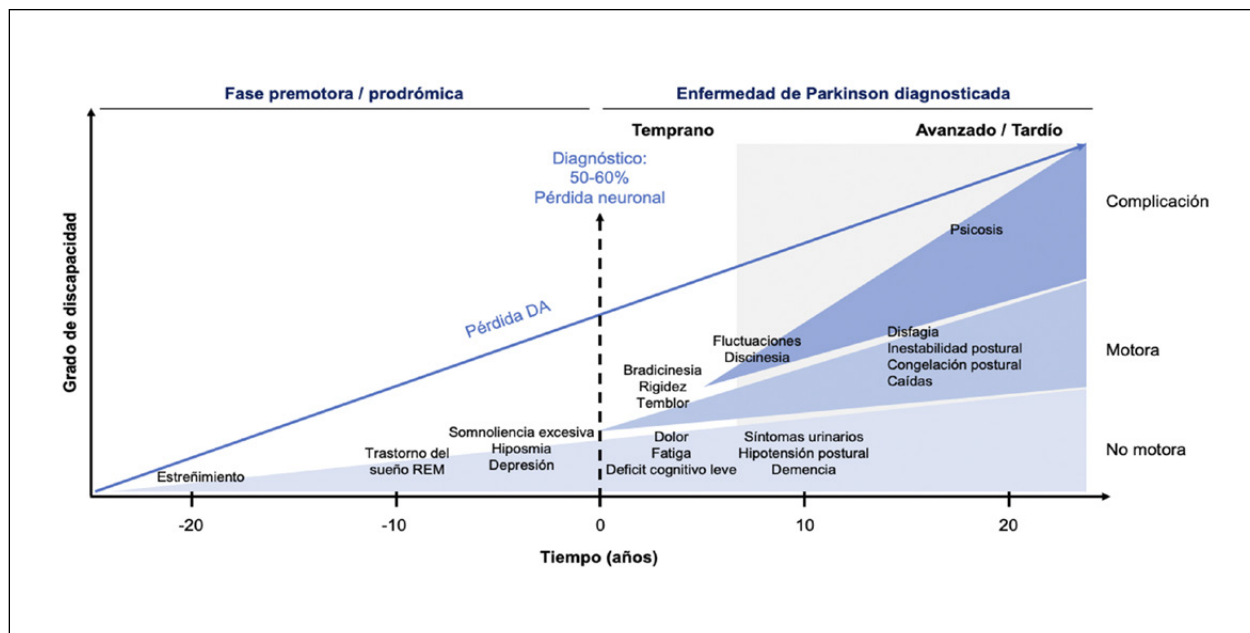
Fase premotora / prodrómica

Enfermedad de Parkinson diagnosticada

Temprano

Avanzado / Tardío

Diagnóstico:
50-60%
Pérdida neuronal

Complicación

Psicosis

Grado de discapacidad

Pérdida DA

Fluctuaciones
Discinesia

Disfagia
Inestabilidad postural
Congelación postural
Caídas

Motora

Bradicinesia
Rigidez
Temblor

Somnoliencia excesiva
Hiposmia
Depresión

Trastorno del sueño REM

Dolor
Fatiga
Deficit cognitivo leve

Síntomas urinarios
Hipotensión postural
Demencia

No motora

Estreñimiento

-20

-10

0

10

20

Tiempo (años)